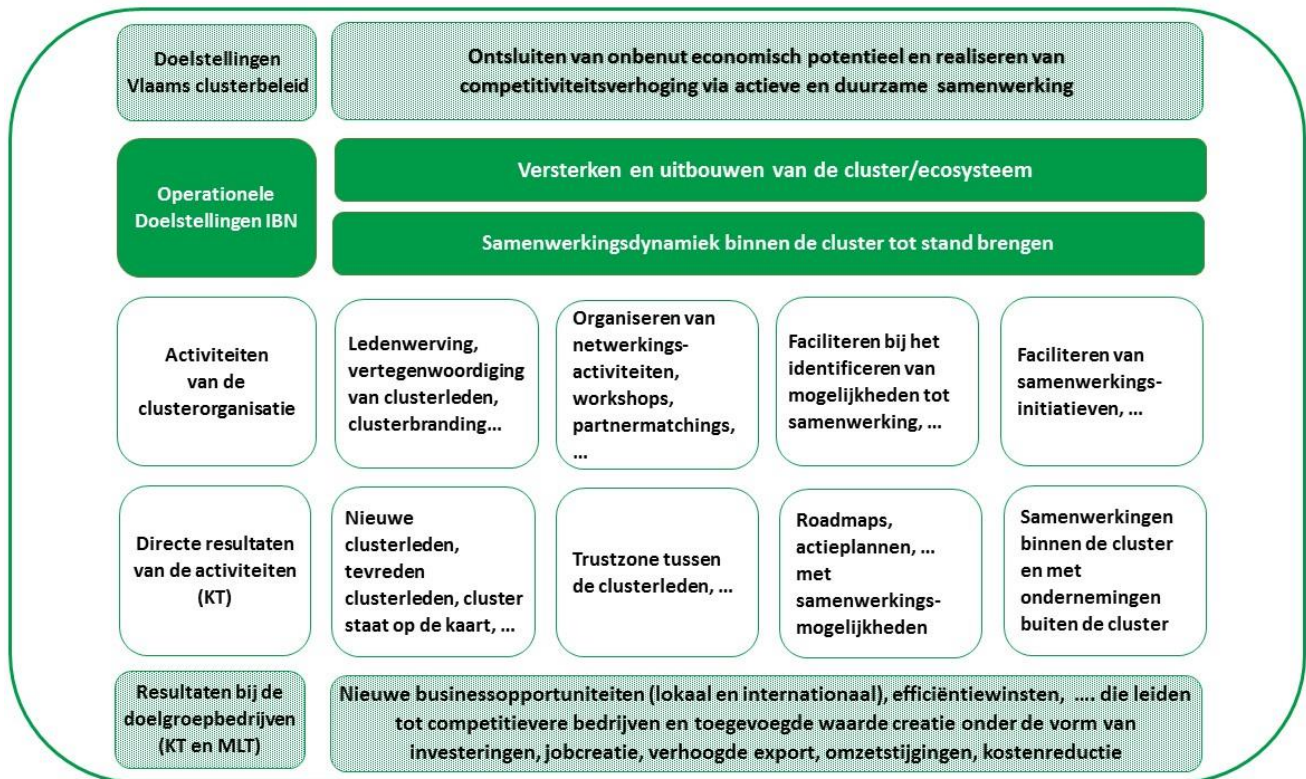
Doelstellingen Vlaams clusterbeleid

Ontsluiten van onbenut economisch potentieel en realiseren van competitiviteitsverhoging via actieve en duurzame samenwerking

Operationele Doelstellingen IBN

Versterken en uitbouwen van de cluster/ecosysteem

Samenwerkingsdynamiek binnen de cluster tot stand brengen

Activiteiten van de clusterorganisatie

Ledenwerving, vertegenwoordiging van clusterleden, clusterbranding...

Organiseren van netwerkingsactiviteiten, workshops, partnermatchings, ...

Faciliteren bij het identificeren van mogelijkheden tot samenwerking, ...

Faciliteren van samenwerkingsinitiatieven, ...

Directe resultaten van de activiteiten (KT)

Nieuwe clusterleden, tevreden clusterleden, cluster staat op de kaart, ...

Trustzone tussen de clusterleden, ...

Roadmaps, actieplannen, ... met samenwerkingsmogelijkheden

Samenwerkingen binnen de cluster en met ondernemingen buiten de cluster

Resultaten bij de doelgroepbedrijven (KT en MLT)

Nieuwe businessopportuniteiten (lokaal en internationaal), efficiëntiewinsten, .... die leiden tot competitievere bedrijven en toegevoegde waarde creatie onder de vorm van investeringen, jobcreatie, verhoogde export, omzetstijgingen, kostenreductie